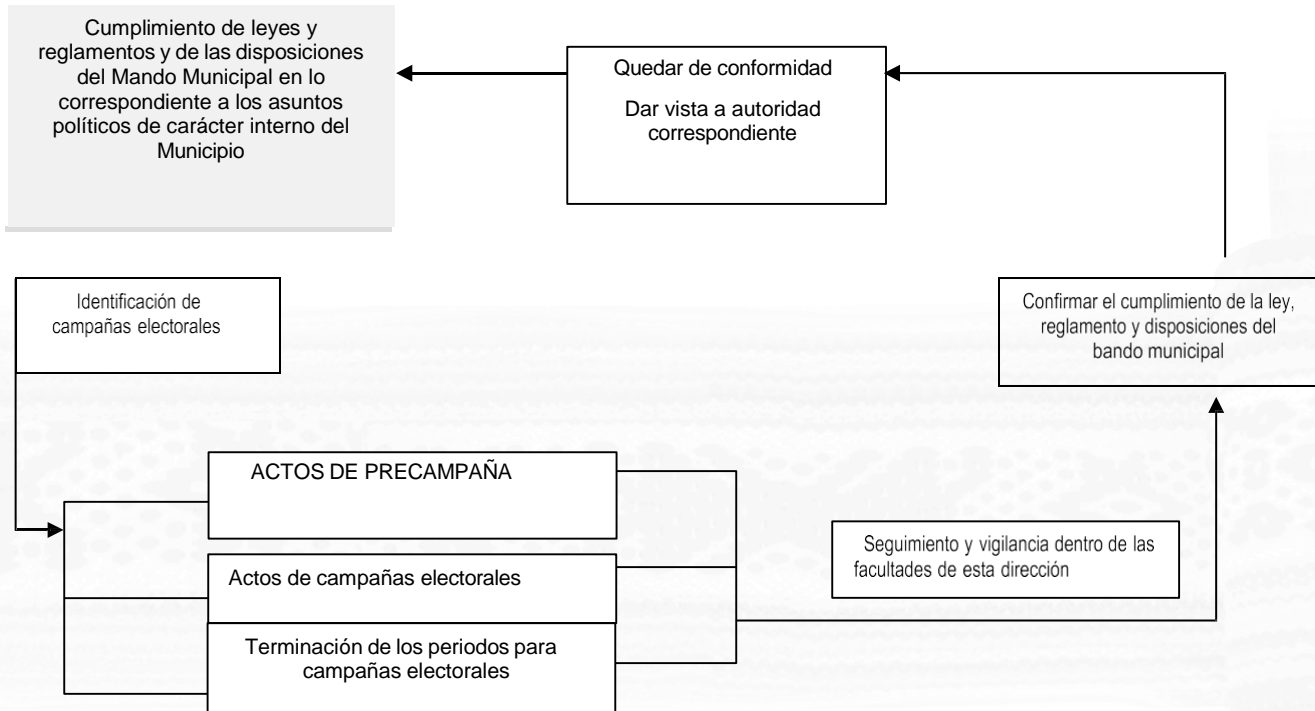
Cumplimiento de leyes y reglamentos y de las disposiciones del Mando Municipal en lo correspondiente a los asuntos políticos de carácter interno del Municipio

Quedar de conformidad

Dar vista a autoridad correspondiente

Identificación de campañas electorales

Confirmar el cumplimiento de la ley, reglamento y disposiciones del bando municipal

ACTOS DE PRECAMPAÑA

Actos de campañas electorales

Terminación de los periodos para campañas electorales

Seguimiento y vigilancia dentro de las facultades de esta dirección